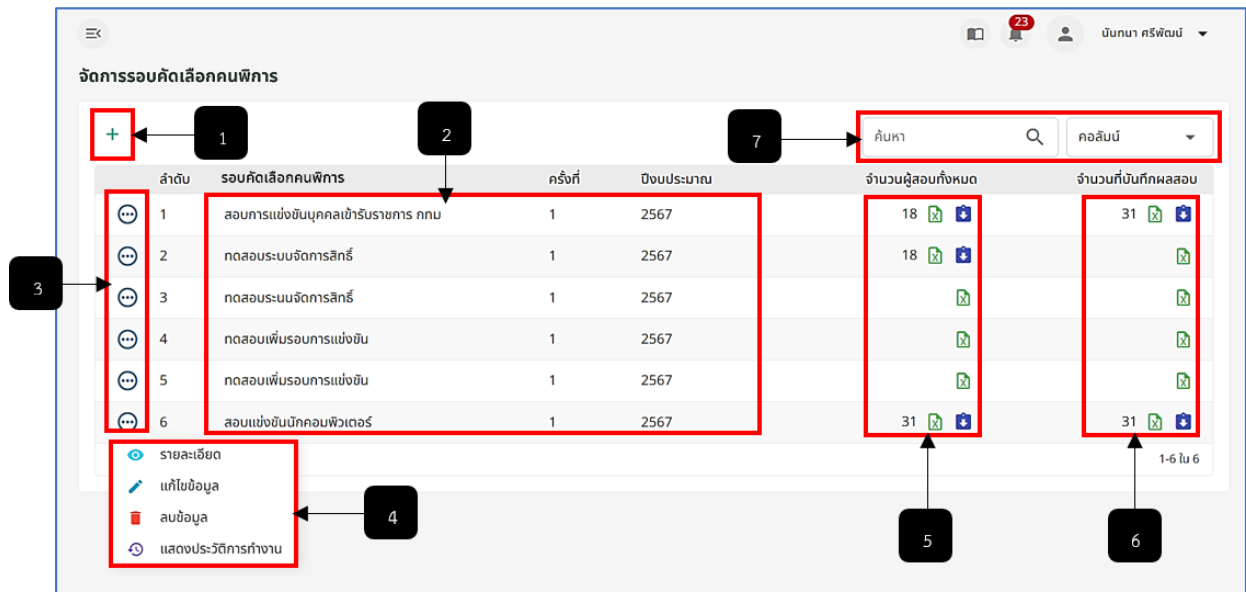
23

นันทนา ศรีพัฒน์

จัดการรอบคัดเลือกคนพิการ

+

1

2

7

ค้นหา

คอลัมน์

| ลำดับ | รอบคัดเลือกคนพิการ | ครั้งที่ | ปีงบประมาณ | จำนวนผู้สอบทั้งหมด | จำนวนที่บันทึกผลสอบ |
|---|---|---|---|---|---|
| 1 | สอบการแข่งขันบุคคลเข้ารับราชการ กทม | 1 | 2567 | 18 | 31 |
| 2 | ทดสอบระบบจัดการสิทธิ์ | 1 | 2567 | 18 | |
| 3 | ทดสอบระบบจัดการสิทธิ์ | 1 | 2567 | | |
| 4 | ทดสอบเพิ่มรอบการแข่งขัน | 1 | 2567 | | |
| 5 | ทดสอบเพิ่มรอบการแข่งขัน | 1 | 2567 | | |
| 6 | สอบแข่งขันนักคอมพิวเตอร์ | 1 | 2567 | 31 | 31 |

3

รายละเอียด

แก้ไขข้อมูล

ลบข้อมูล

แสดงประวัติการทำงาน

4

1-6 ใน 6

5

6